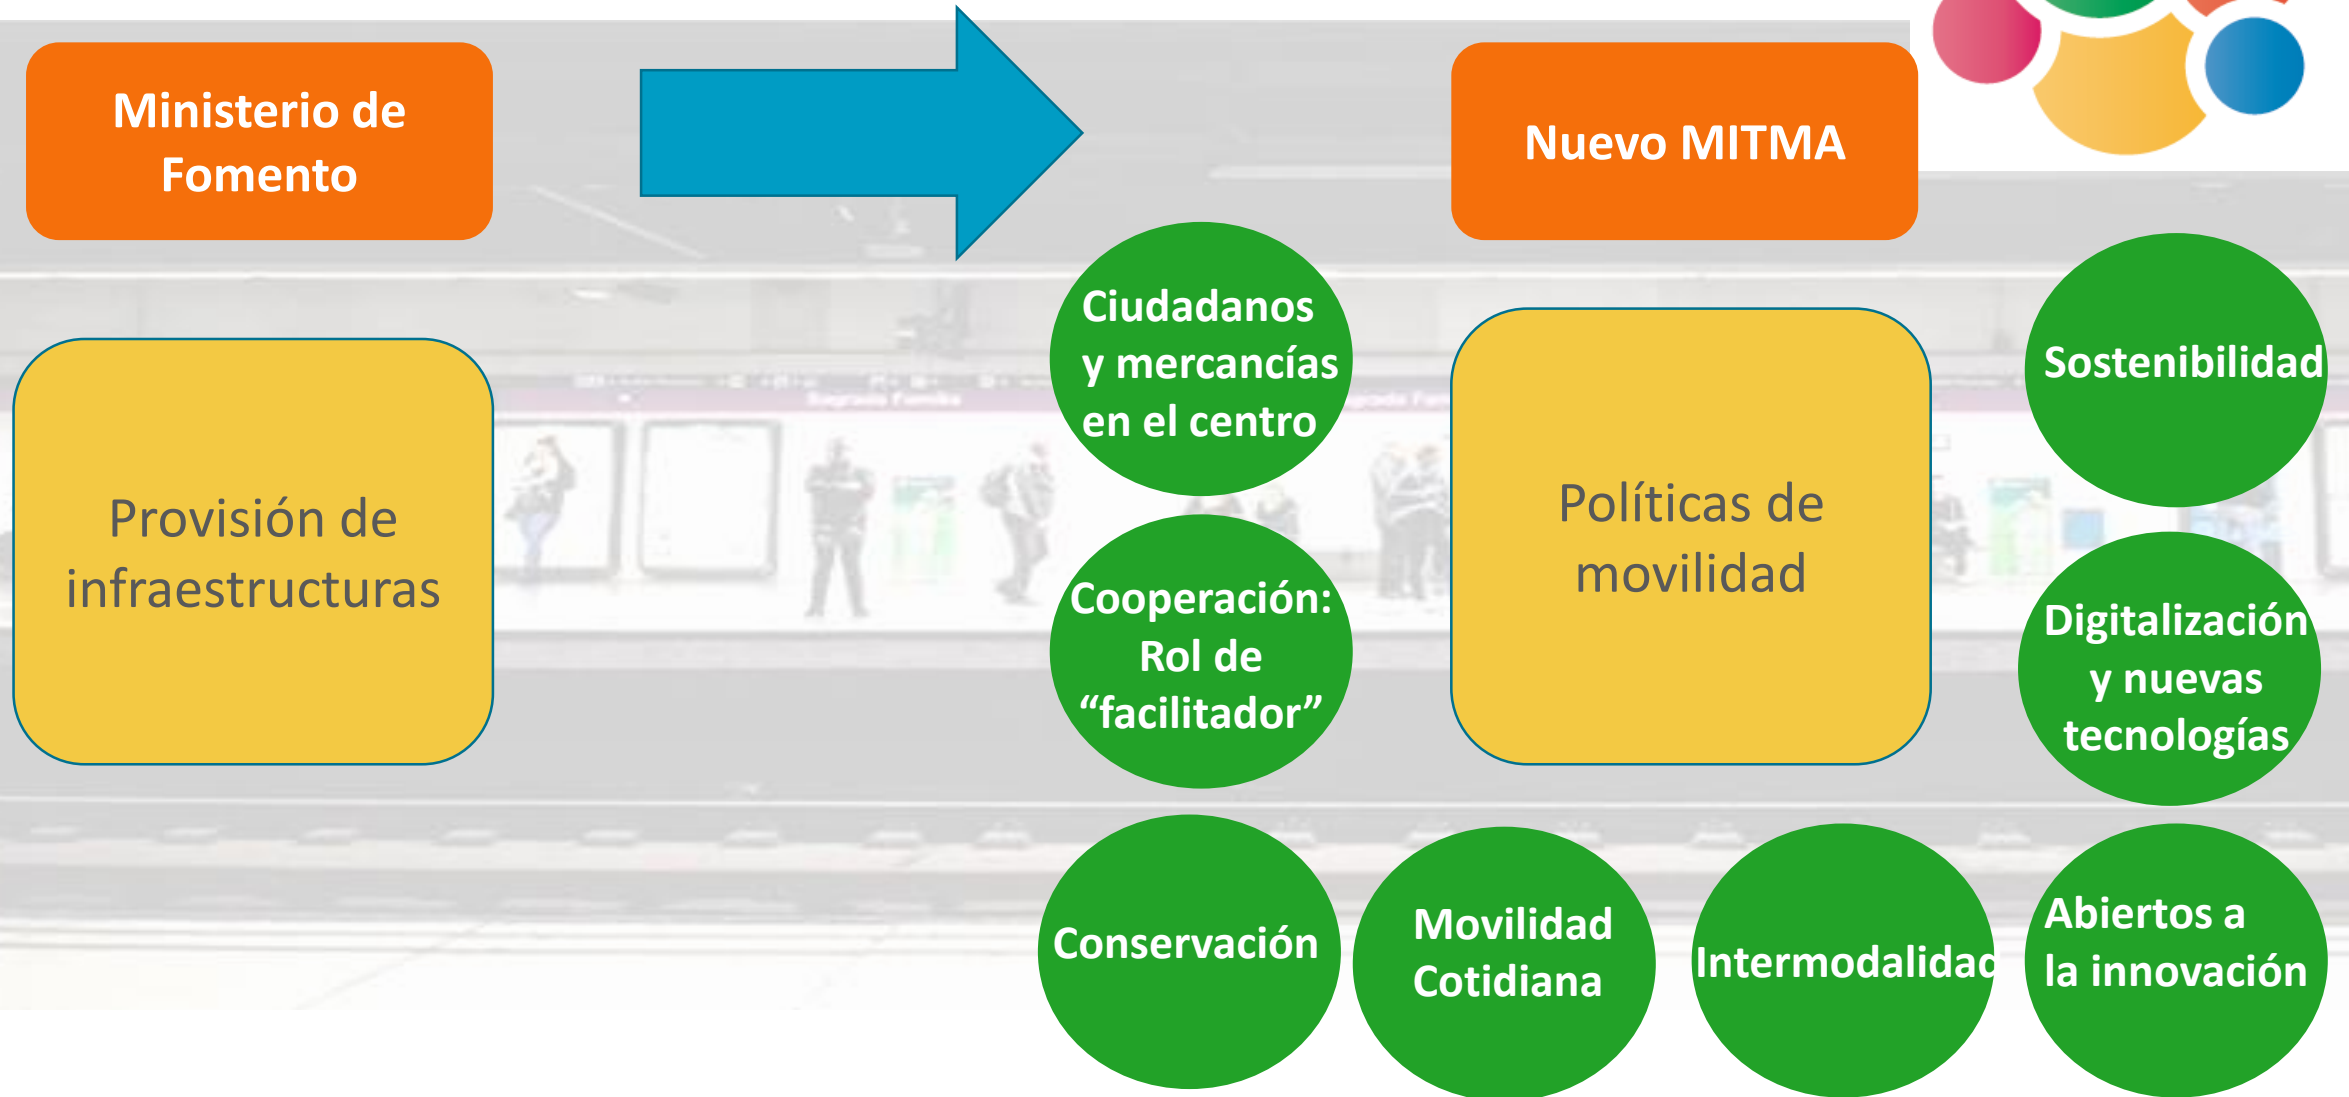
Ministerio de Fomento

Nuevo MITMA

Provisión de infraestructuras

Ciudadanos y mercancías en el centro

Cooperación: Rol de “facilitador”

Políticas de movilidad

Sostenibilidad

Digitalización y nuevas tecnologías

Conservación

Movilidad Cotidiana

Intermodalidad

Abiertos a la innovación